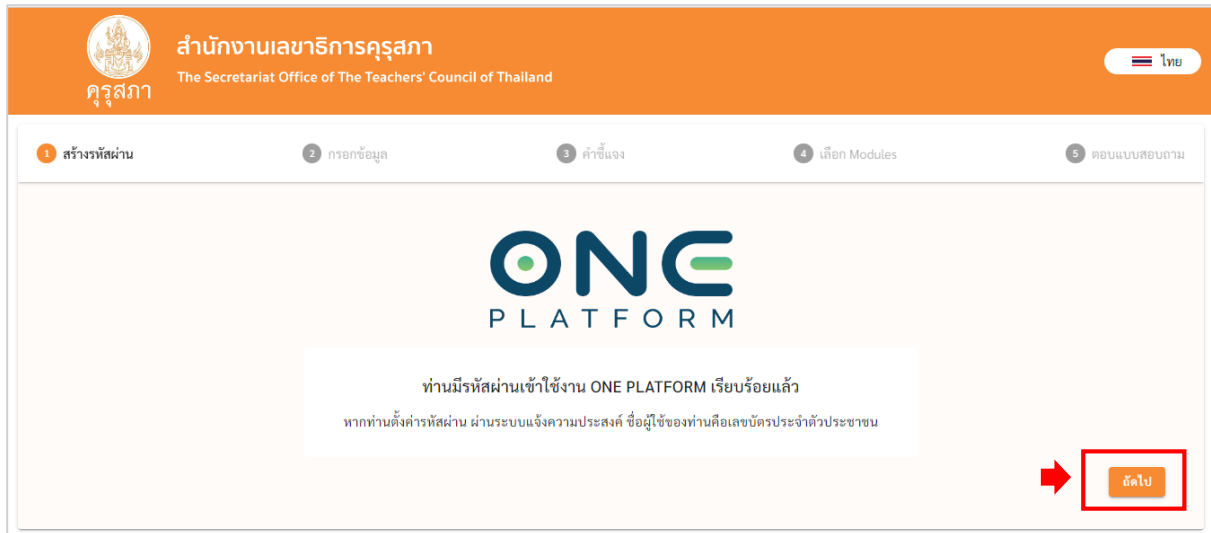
คุรุสภา

สำนักงานเลขาธิการคุรุสภา
The Secretariat Office of The Teachers' Council of Thailand

ไทย

1 สร้างรหัสผ่าน
2 กรอกข้อมูล
3 คำชี้แจง
4 เลือก Modules
5 ตอบแบบสอบถาม

ONE PLATFORM

ท่านมีรหัสผ่านเข้าใช้งาน ONE PLATFORM เรียบร้อยแล้ว

หากท่านตั้งค่ารหัสผ่าน ผ่านระบบแจ้งความประสงค์ ชื่อผู้ใช้ของท่านคือเลขบัตรประจำตัวประชาชน

ถัดไป